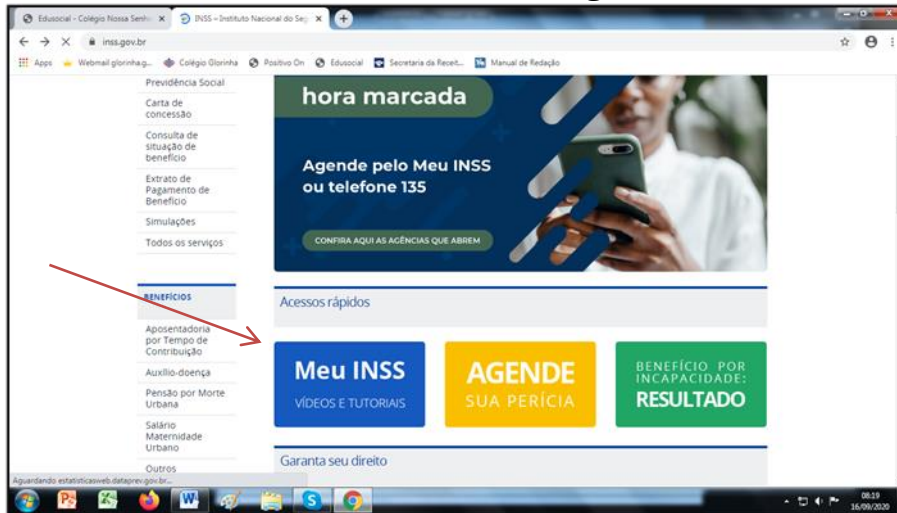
Edusocial - Colégio Nossa Senh ×
INSS – Instituto Nacional do Se ×
+

inss.gov.br

Apps Webmail glorinha.g... Colégio Glorinha Positivo On Edusocial Secretaria da Receit... Manual de Redação

Previdência Social

Carta de concessão

Consulta de situação de benefício

Extrato de Pagamento de Benefício

Simulações

Todos os serviços

hora marcada

Agende pelo Meu INSS ou telefone 135

CONFIRA AQUI AS AGÊNCIAS QUE ABREM

BENEFÍCIOS

Aposentadoria por Tempo de Contribuição

Auxílio-doença

Pensão por Morte Urbana

Salário Maternidade Urbano

Outros

Acessos rápidos

Meu INSS
VÍDEOS E TUTORIAIS

AGENDE
SUA PERÍCIA

BENEFÍCIO POR INCAPACIDADE:
RESULTADO

Garanta seu direito

Aguardando estatisticasweb.dataprev.gov.br...

08:19
16/09/2020